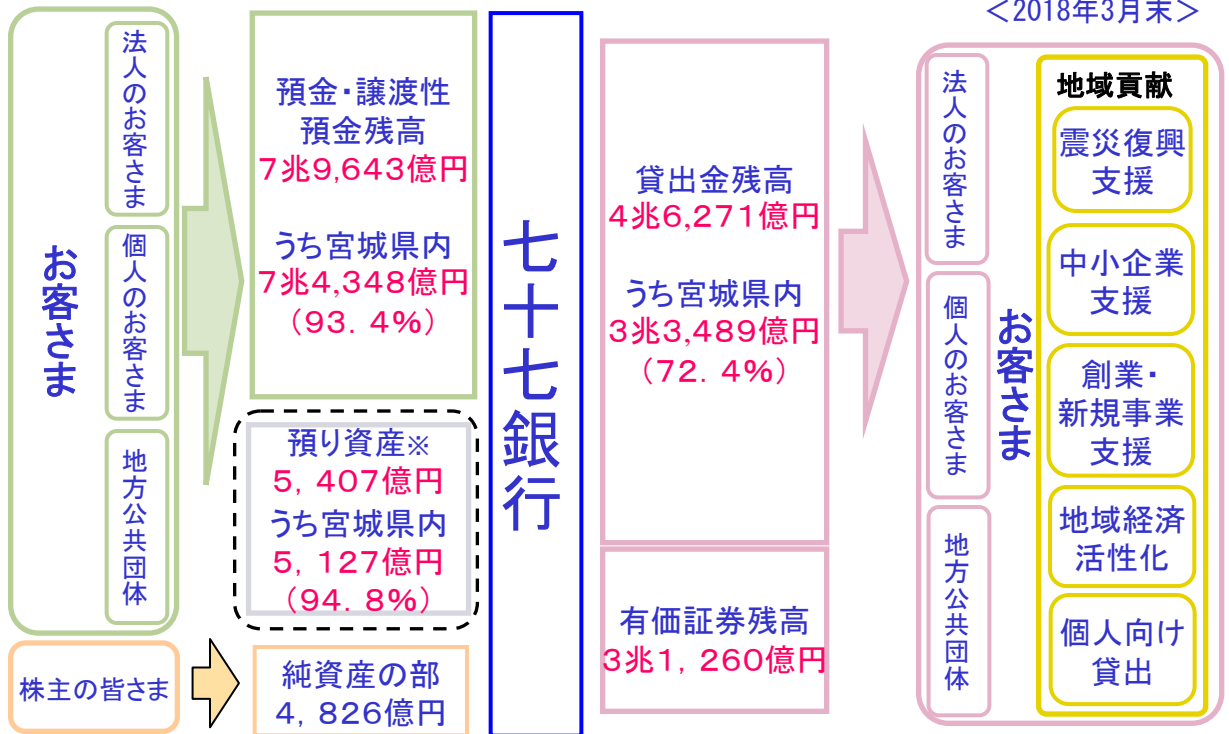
＜2018年3月末＞

お客さま

法人のお客さま

個人のお客さま

地方公共団体

株主の皆さま

預金・譲渡性預金残高
7兆9,643億円

うち宮城県内
7兆4,348億円
（93．4%）

預り資産※
5，407億円
うち宮城県内
5，127億円
（94．8%）

純資産の部
4，826億円

七十七銀行

貸出金残高
4兆6,271億円

うち宮城県内
3兆3,489億円
（72．4%）

有価証券残高
3兆1，260億円

法人のお客さま

個人のお客さま

地方公共団体

お客さま

地域貢献

震災復興支援

中小企業支援

創業・新規事業支援

地域経済活性化

個人向け貸出